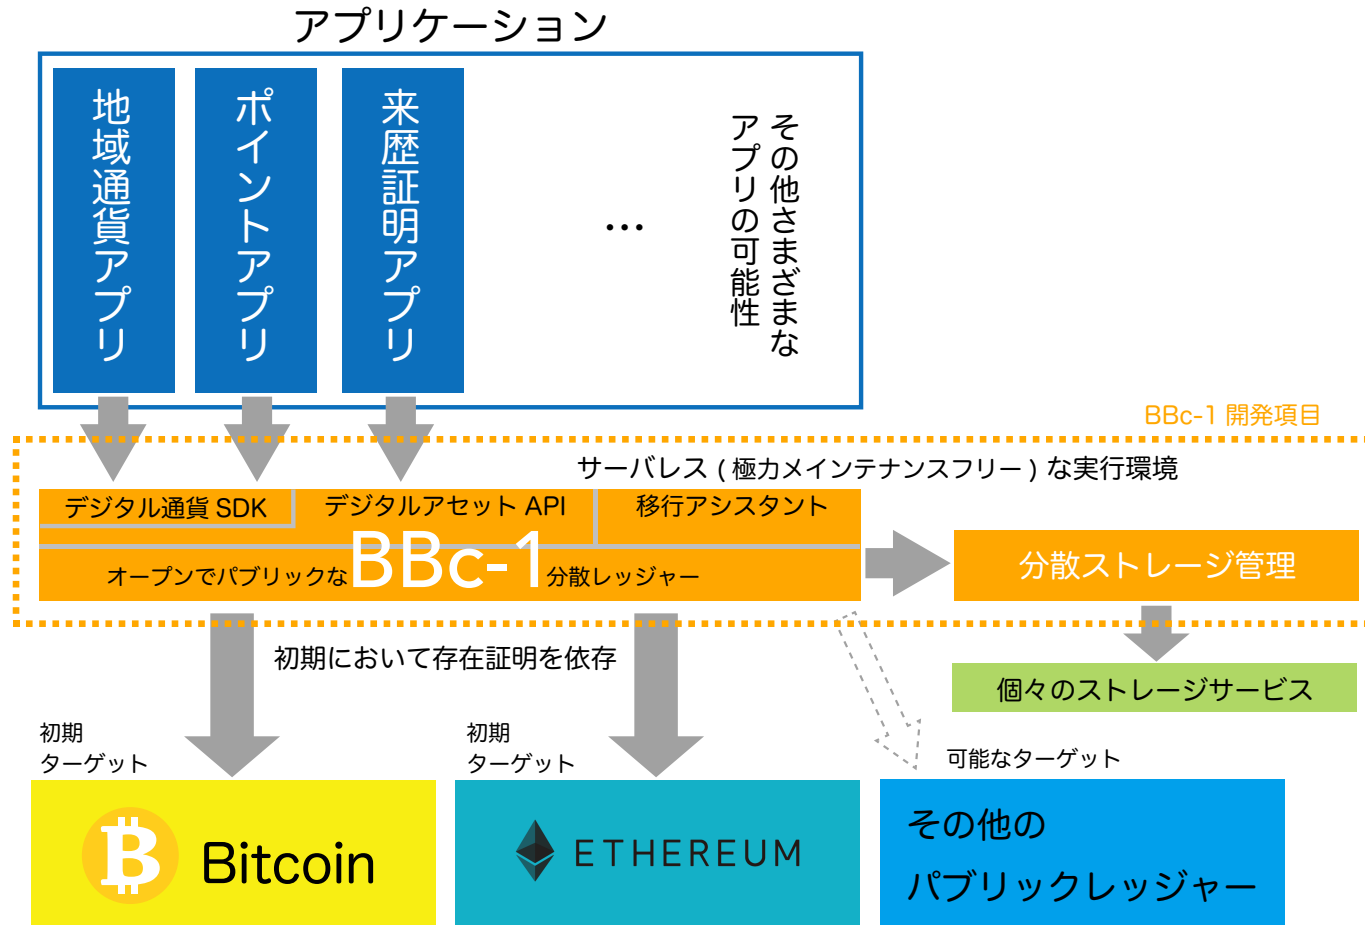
アプリケーション

地域通貨アプリ

ポイントアプリ

来歴証明アプリ

…

その他さまざまなアプリの可能性

BBc-1 開発項目

サーバレス ( 極力メインテナンスフリー ) な実行環境

デジタル通貨 SDK

デジタルアセット API

移行アシスタント

オープンでパブリックな BBc-1 分散レッジャー

分散ストレージ管理

個々のストレージサービス

初期において存在証明を依存

初期ターゲット

初期ターゲット

可能なターゲット

Bitcoin

ETHEREUM

その他のパブリックレッジャー